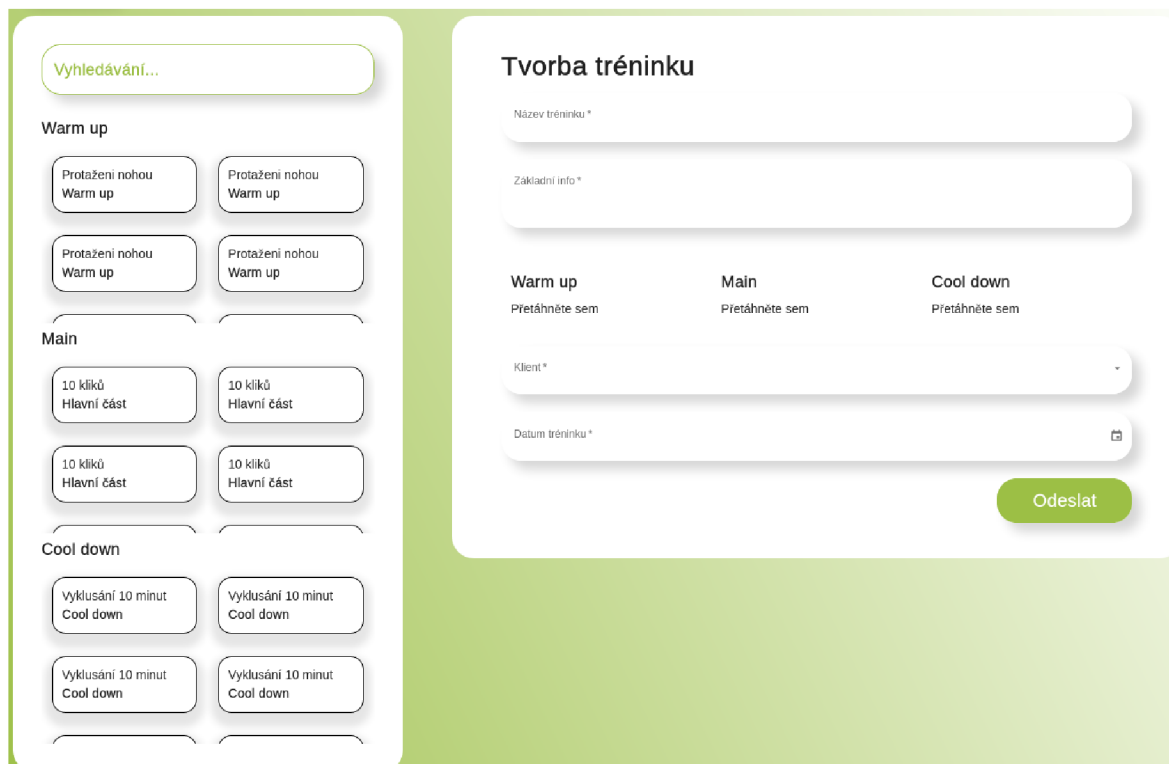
Vyhledávání...

Warm up

Protažení nohou
Warm up

Protažení nohou
Warm up

Protažení nohou
Warm up

Protažení nohou
Warm up

Main

10 kliků
Hlavní část

10 kliků
Hlavní část

10 kliků
Hlavní část

10 kliků
Hlavní část

Cool down

Vyklusání 10 minut
Cool down

Vyklusání 10 minut
Cool down

Vyklusání 10 minut
Cool down

Vyklusání 10 minut
Cool down

Tvorba tréninku

Název tréninku *

Základní info *

Warm up
Přetáhněte sem

Main
Přetáhněte sem

Cool down
Přetáhněte sem

Klient *

Datum tréninku *

Odeslat